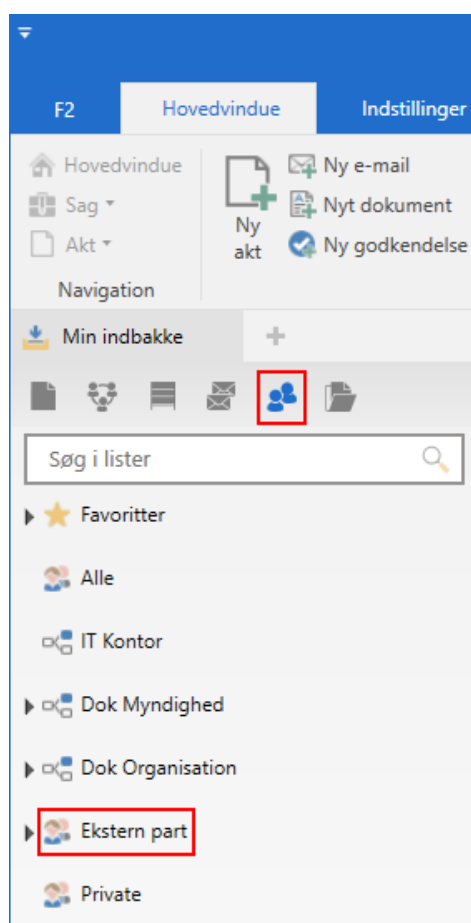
F2
Hovedvindue
Indstillinger

Hovedvindue
Sag
Akt
Navigation

Ny akt
Ny e-mail
Nyt dokument
Ny godkendelse

Min indbakke

Søg i lister

Favoritter
Alle
IT Kontor
Dok Myndighed
Dok Organisation
Ekstern part
Private